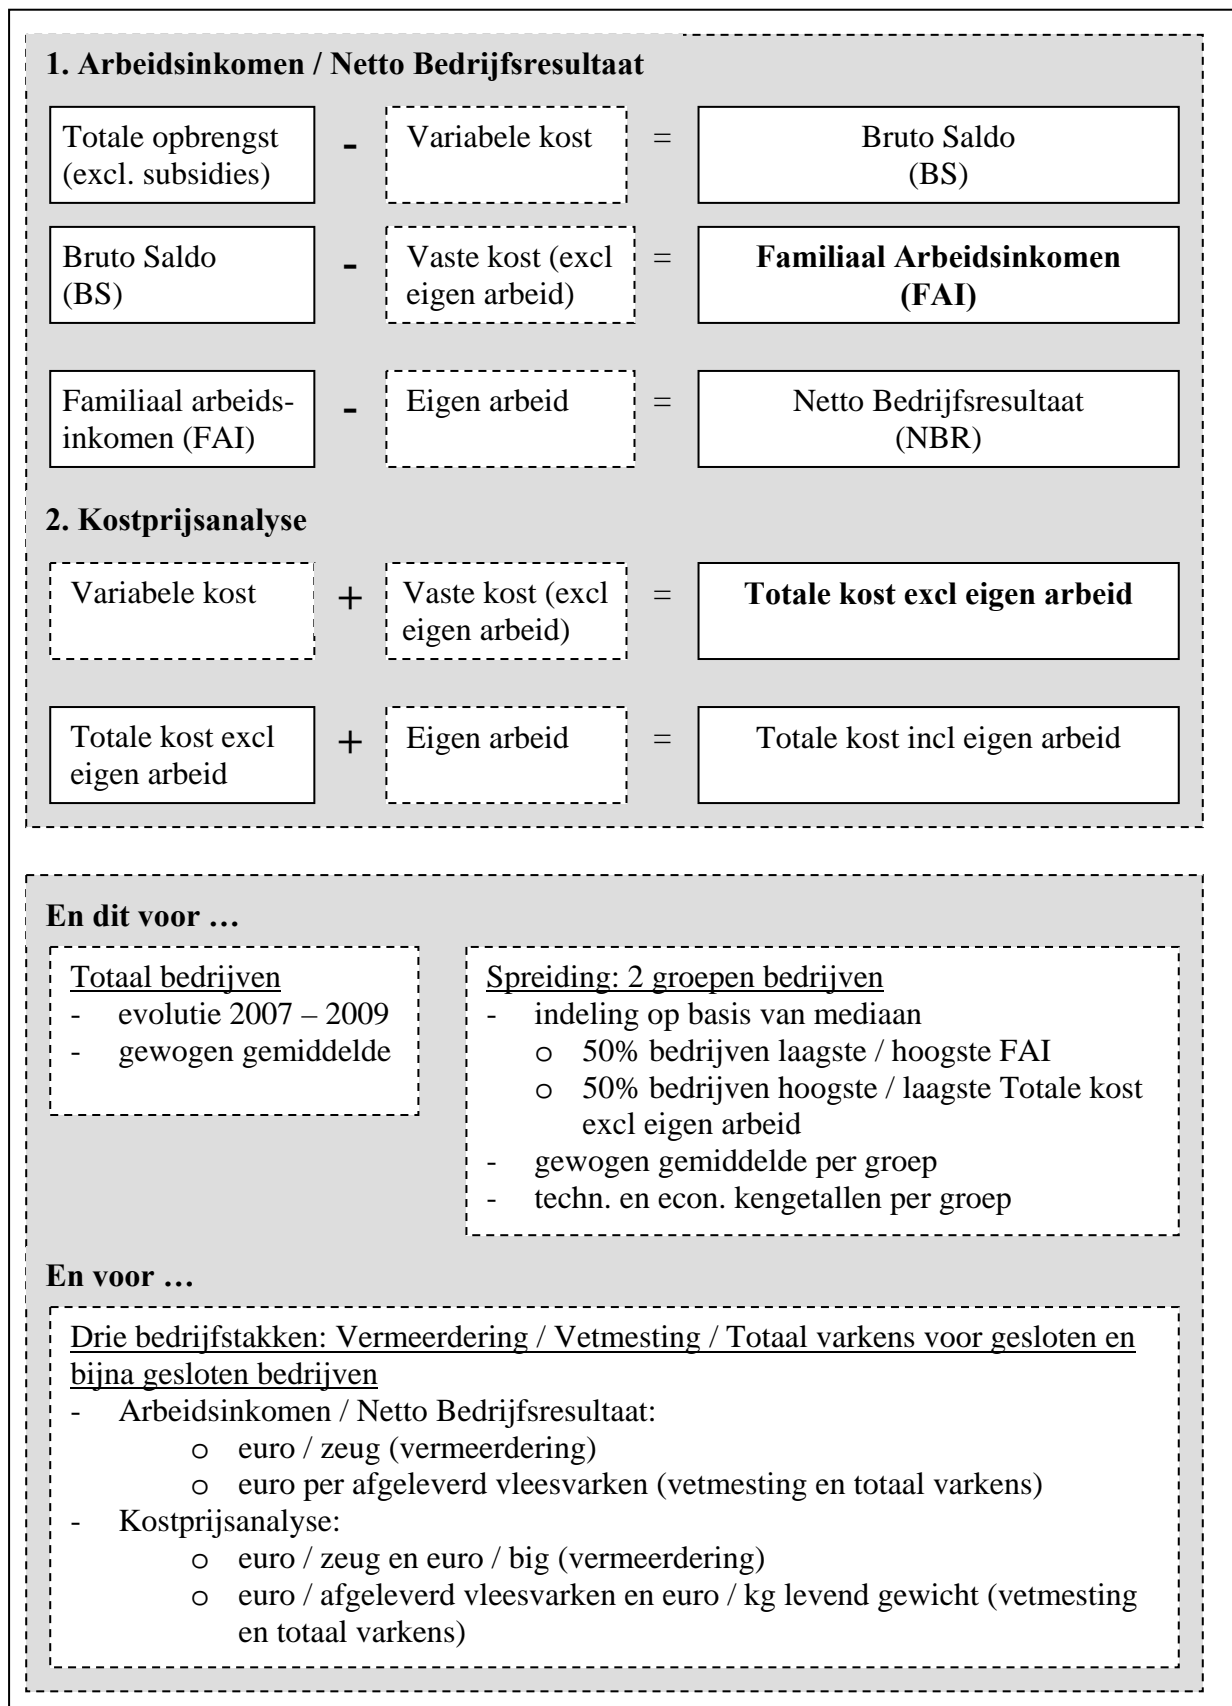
**1. Arbeidsinkomen / Netto Bedrijfsresultaat**

Totale opbrengst (excl. subsidies) - Variabele kost = Bruto Saldo (BS)

Bruto Saldo (BS) - Vaste kost (excl eigen arbeid) = **Familiaal Arbeidsinkomen (FAI)**

Familiaal arbeidsinkomen (FAI) - Eigen arbeid = Netto Bedrijfsresultaat (NBR)

**2. Kostprijsanalyse**

Variabele kost + Vaste kost (excl eigen arbeid) = **Totale kost excl eigen arbeid**

Totale kost excl eigen arbeid + Eigen arbeid = Totale kost incl eigen arbeid

**En dit voor …**

Totaal bedrijven
- evolutie 2007 – 2009
- gewogen gemiddelde

Spreiding: 2 groepen bedrijven
- indeling op basis van mediaan
  o 50% bedrijven laagste / hoogste FAI
  o 50% bedrijven hoogste / laagste Totale kost excl eigen arbeid
- gewogen gemiddelde per groep
- techn. en econ. kengetallen per groep

**En voor …**

Drie bedrijfstakken: Vermeerdering / Vetmesting / Totaal varkens voor gesloten en bijna gesloten bedrijven
- Arbeidsinkomen / Netto Bedrijfsresultaat:
  o euro / zeug (vermeerdering)
  o euro per afgeleverd vleesvarken (vetmesting en totaal varkens)
- Kostprijsanalyse:
  o euro / zeug en euro / big (vermeerdering)
  o euro / afgeleverd vleesvarken en euro / kg levend gewicht (vetmesting en totaal varkens)